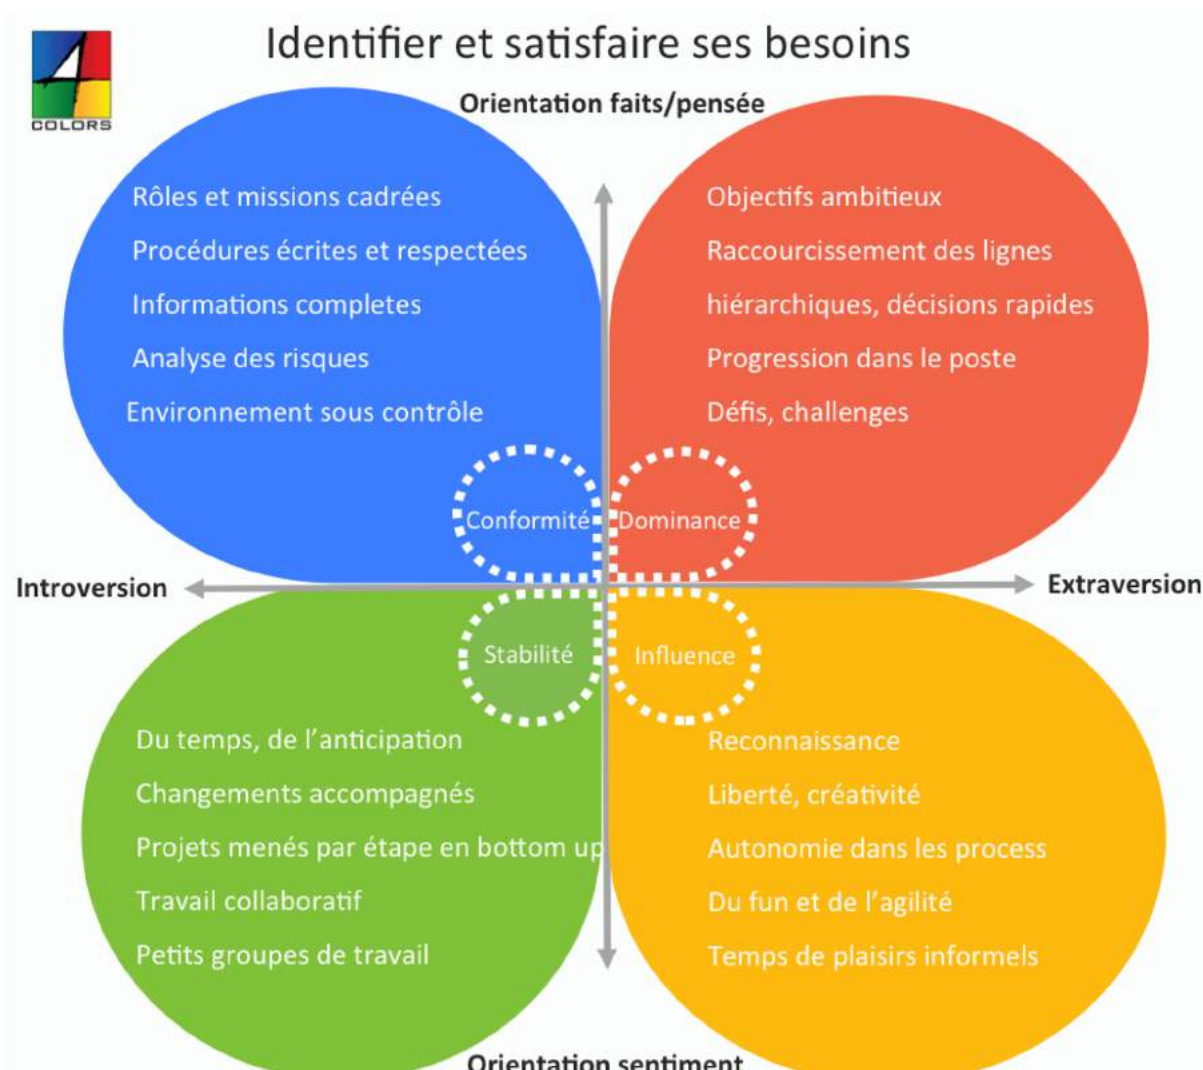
4 COLORS

Identifier et satisfaire ses besoins

Orientation faits/pensée

Rôles et missions cadrées

Procédures écrites et respectées

Informations completes

Analyse des risques

Environnement sous contrôle

Objectifs ambitieux

Raccourcissement des lignes hiérarchiques, décisions rapides

Progression dans le poste

Défis, challenges

Conformité

Dominance

Introversion

Extraversion

Stabilité

Influence

Du temps, de l'anticipation

Changements accompagnés

Projets menés par étape en bottom up

Travail collaboratif

Petits groupes de travail

Reconnaissance

Liberté, créativité

Autonomie dans les process

Du fun et de l'agilité

Temps de plaisirs informels

Orientation sentiment